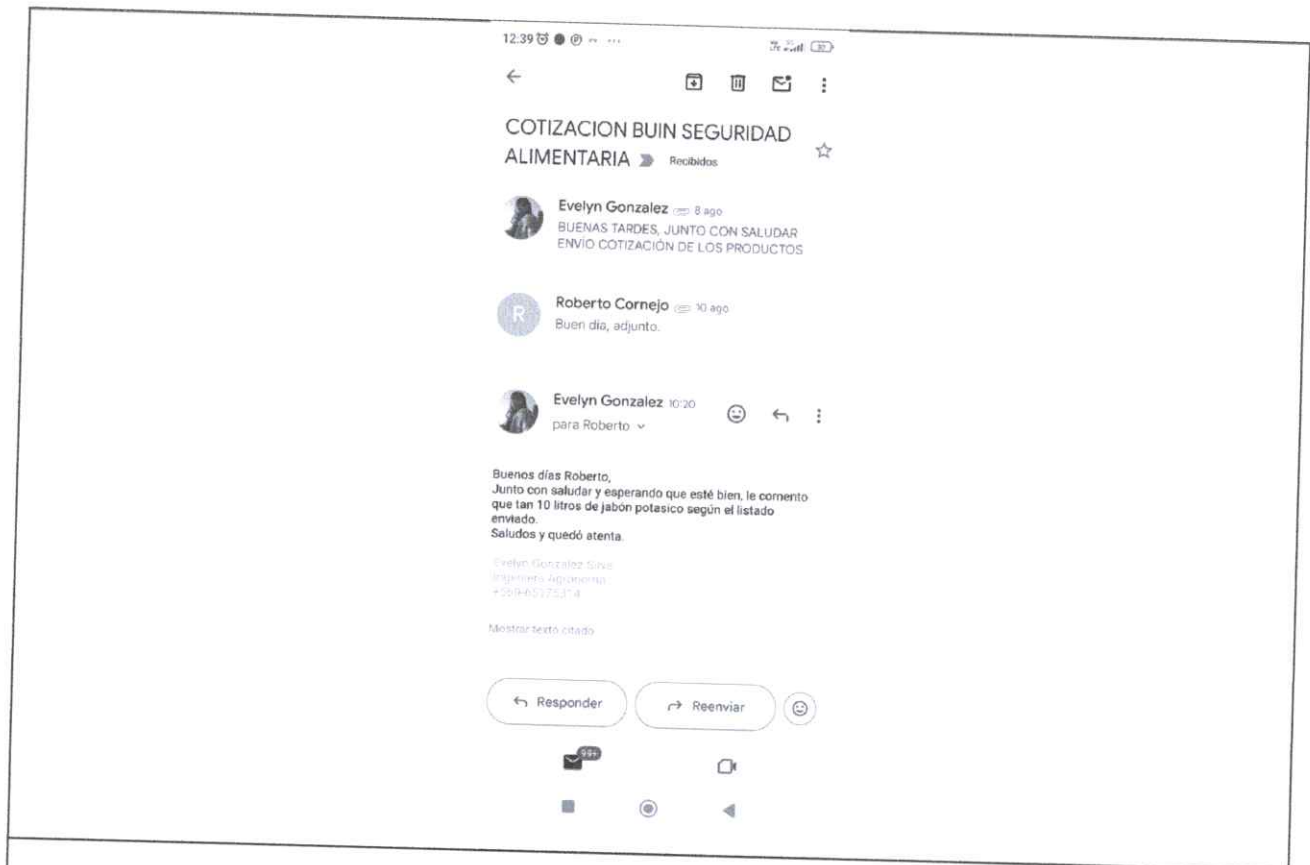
12:39

COTIZACION BUIN SEGURIDAD ALIMENTARIA Recibidos

Evelyn Gonzalez 8 ago
BUENAS TARDES, JUNTO CON SALUDAR ENVÍO COTIZACIÓN DE LOS PRODUCTOS

R
Roberto Cornejo 10 ago
Buen día, adjunto.

Evelyn Gonzalez 10:20
para Roberto

Buenos días Roberto,
Junto con saludar y esperando que esté bien, le comento que tan 10 litros de jabón potasico según el listado enviado.
Saludos y quedó atenta.

Evelyn Gonzalez Silva
Ingeniero Agrónomo
+569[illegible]

Mostrar texto citado

Responder
Reenviar

99+